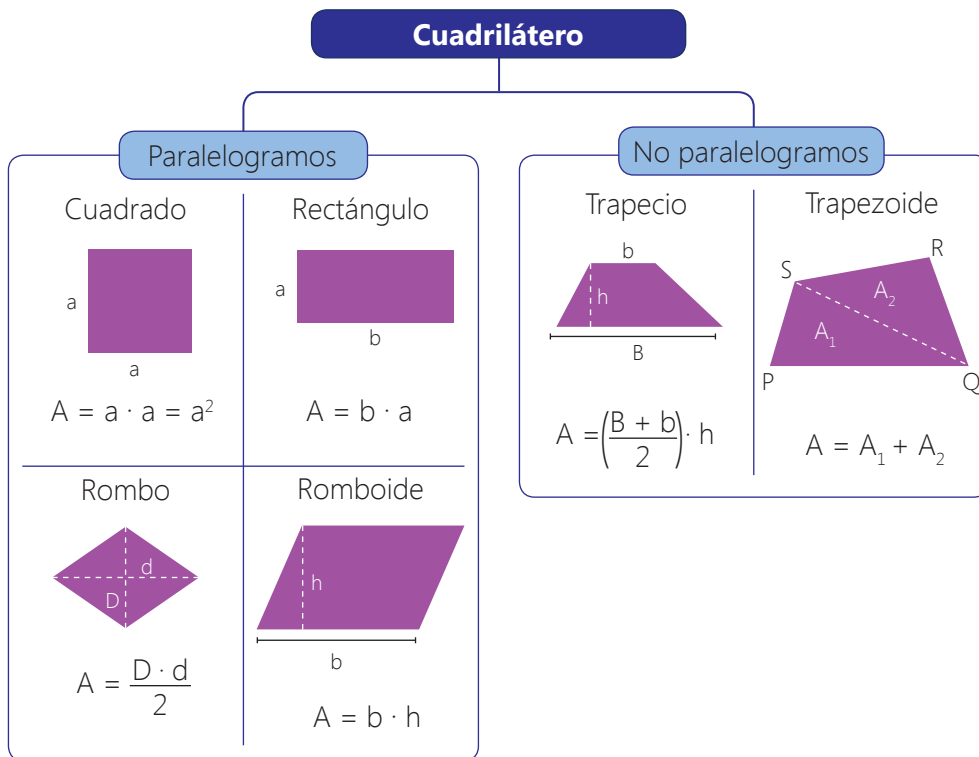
Cuadrilátero

Paralelogramos

Cuadrado

a

a

$A = a \cdot a = a^2$

Rectángulo

a

b

$A = b \cdot a$

Rombo

d

D

$A = \frac{D \cdot d}{2}$

Romboide

h

b

$A = b \cdot h$

No paralelogramos

Trapecio

b

h

B

$A = \left(\frac{B + b}{2}\right) \cdot h$

Trapezoide

S

R

$A_2$

$A_1$

P

Q

$A = A_1 + A_2$